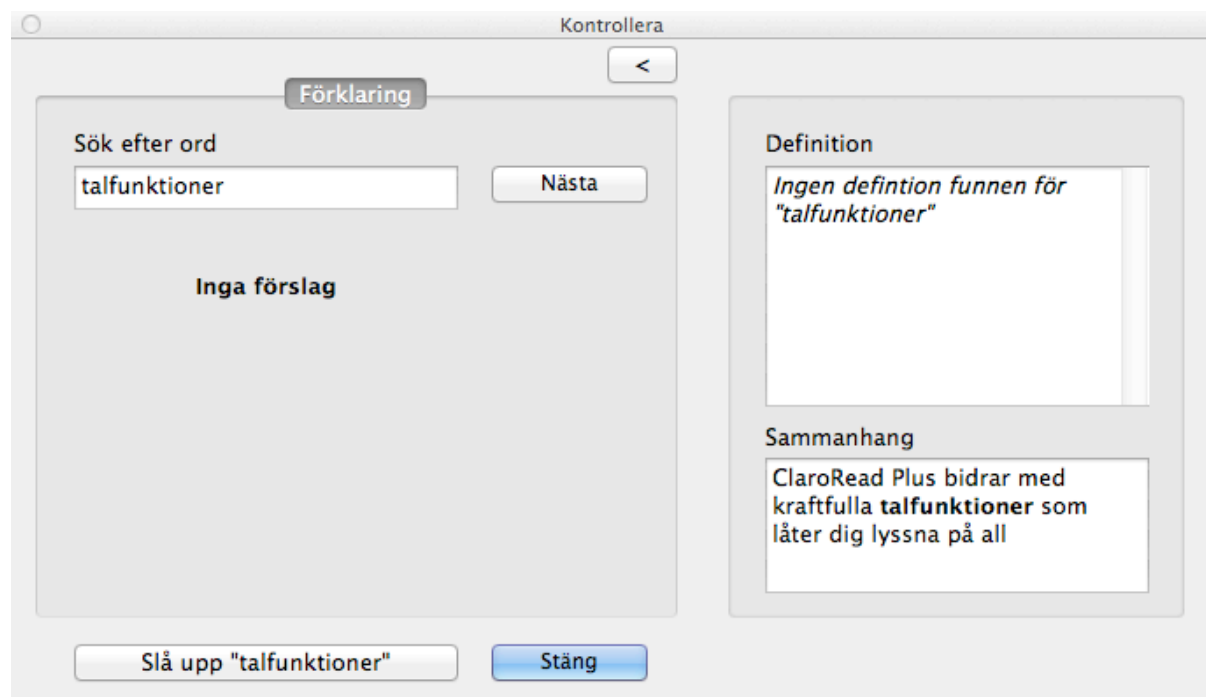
Kontrollera

<

Förklaring

Sök efter ord

talfunktioner

Nästa

Inga förslag

Definition

*Ingen defintion funnen för "talfunktioner"*

Sammanhang

ClaroRead Plus bidrar med kraftfulla **talfunktioner** som låter dig lyssna på all

Slå upp "talfunktioner"

Stäng